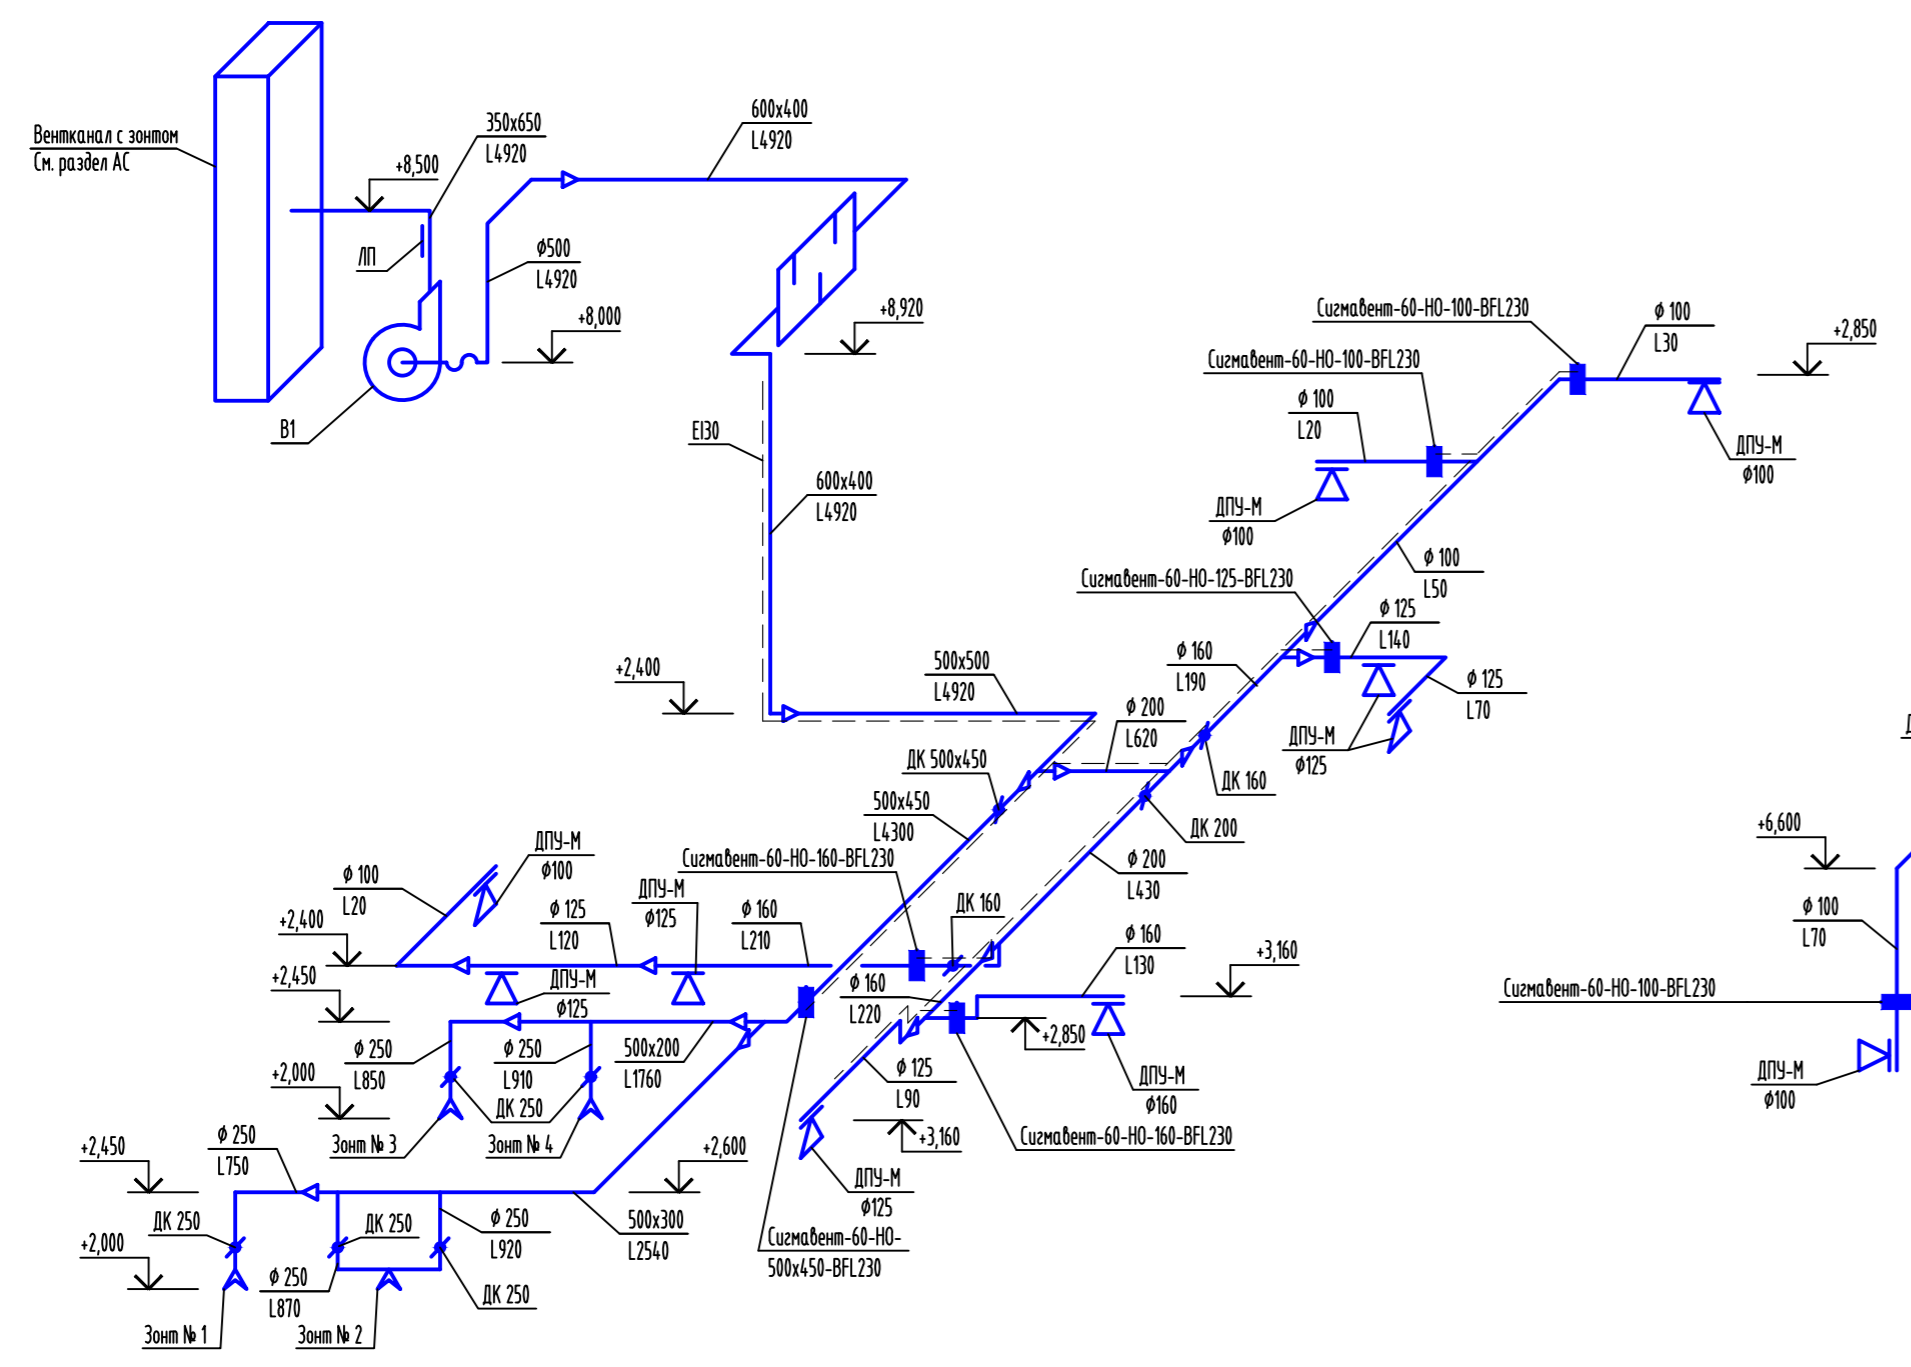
Вентканал с зонтом
См. раздел АС

+8,500

350x650
L4920

600x400
L4920

ЛП

ф500
L4920

+8,000

+8,920

B1

EI30

600x400
L4920

Сигмавент-60-НО-100-BFL230

ф 100
L30

+2,850

Сигмавент-60-НО-100-BFL230

ф 100
L20

ДПУ-М
ф100

ДПУ-М
ф100

ф 100
L50

Сигмавент-60-НО-125-BFL230

ф 125
L140

+2,400

500x500
L4920

ф 160
L190

ф 125
L70

ф 200
L620

ДПУ-М
ф125

ДК 160

ДК 500x450

500x450
L4300

ДК 200

+6,600

ДПУ-М
ф100

Сигмавент-60-НО-160-BFL230

ф 200
L430

ф 100
L20

ДПУ-М
ф125

ф 125
L120

ф 160
L210

ДК 160

ф 100
L70

+2,400

ф 160
L130

+3,160

+2,450

ДПУ-М
ф125

ф 160
L220

Сигмавент-60-НО-100-BFL230

+2,850

ф 250
L850

ф 250
L910

500x200
L1760

ДПУ-М
ф160

+2,000

ф 125
L90

ДК 250

ДПУ-М
ф100

Зонт № 3

Зонт № 4

+3,160

Сигмавент-60-НО-160-BFL230

+2,450

ф 250
L750

+2,600

ДПУ-М
ф125

ДК 250

ДК 250

ф 250
L920

500x300
L2540

+2,000

Сигмавент-60-НО-500x450-BFL230

ф 250
L870

ДК 250

Зонт № 1

Зонт № 2